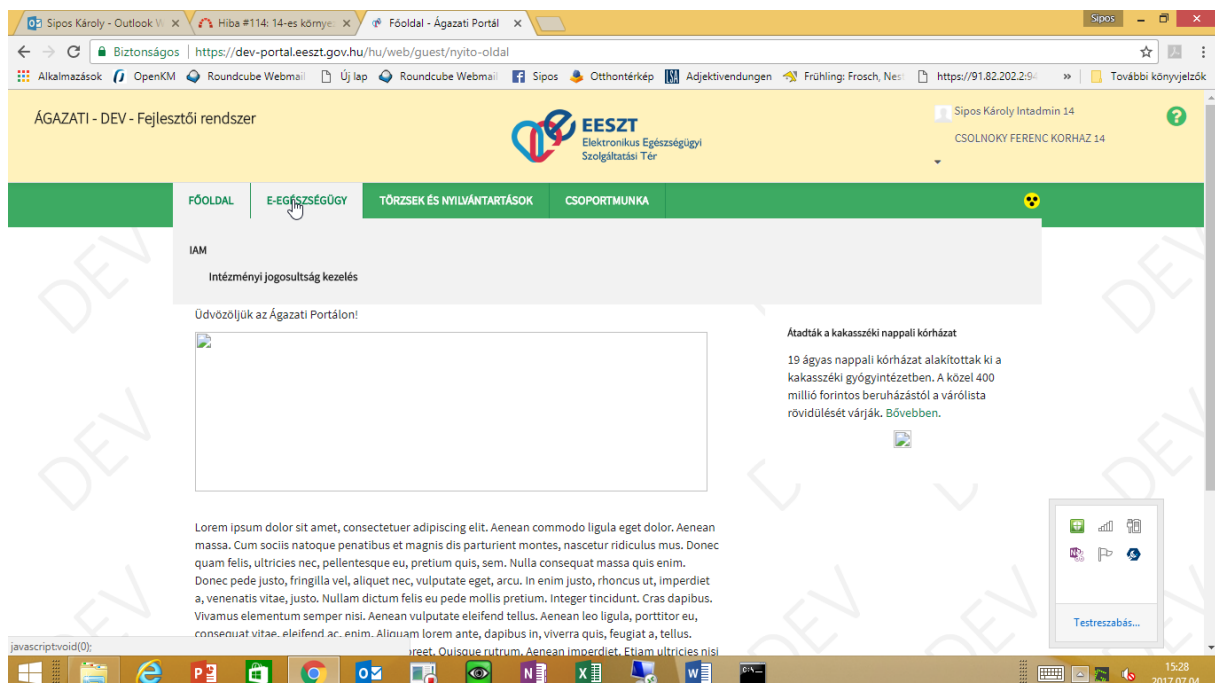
Sipos Károly - Outlook W ×
Hiba #114: 14-es könye ×
Főoldal - Ágazati Portál ×
Sipos
← → C Biztonságos | https://dev-portal.eeszt.gov.hu/hu/web/guest/nyito-oldal
Alkalmazások OpenKM Roundcube Webmail Új lap Roundcube Webmail Sipos Otthontérkép Adjektivendungen Frühling: Frosch, Nest https://91.82.202.2:9 » További könyvjelzők

ÁGAZATI - DEV - Fejlesztői rendszer
EESZT Elektronikus Egészségügyi Szolgáltatási Tér
Sipos Károly Intadmin 14
CSOLNOKY FERENC KORHAZ 14

FŐOLDAL E-EGÉSZSÉGÜGY TÖRZSEK ÉS NYILVÁNTARTÁSOK CSOPORTMUNKA

IAM
Intézményi jogosultság kezelés

Üdvözöljük az Ágazati Portálon!

Átadták a kakasszéki nappali kórházat

19 ágyas nappali kórházat alakítottak ki a kakasszéki gyógyintézetben. A közel 400 millió forintos beruházástól a várólista rövidülését várják. Bővebben.

Lorem ipsum dolor sit amet, consectetuer adipiscing elit. Aenean commodo ligula eget dolor. Aenean massa. Cum sociis natoque penatibus et magnis dis parturient montes, nascetur ridiculus mus. Donec quam felis, ultricies nec, pellentesque eu, pretium quis, sem. Nulla consequat massa quis enim. Donec pede justo, fringilla vel, aliquet nec, vulputate eget, arcu. In enim justo, rhoncus ut, imperdiet a, venenatis vitae, justo. Nullam dictum felis eu pede mollis pretium. Integer tincidunt. Cras dapibus. Vivamus elementum semper nisi. Aenean vulputate eleifend tellus. Aenean leo ligula, porttitor eu, consequat vitae, eleifend ac, enim. Aliquam lorem ante, dapibus in, viverra quis, feugiat a, tellus. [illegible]reet. Quisque rutrum. Aenean imperdiet. Etiam ultricies nisi

Testreszabás...

javascript:void(0);

DEV DEV DEV DEV DEV DEV

15:28
2017.07.04.